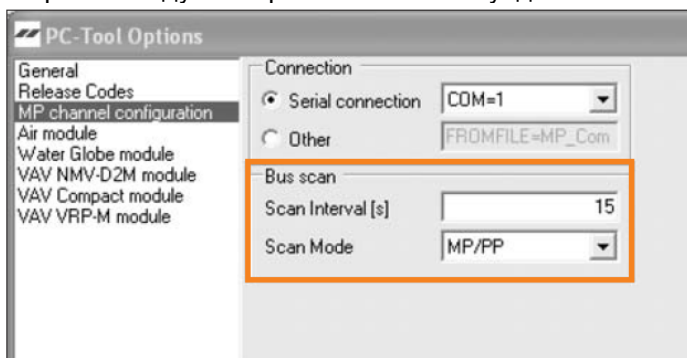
PC-Tool Options

General
Release Codes
MP channel configuration
Air module
Water Globe module
VAV NMV-D2M module
VAV Compact module
VAV VRP-M module

Connection
Serial connection COM=1
Other FROMFILE=MP_Com

Bus scan
Scan Interval [s] 15
Scan Mode MP/PP